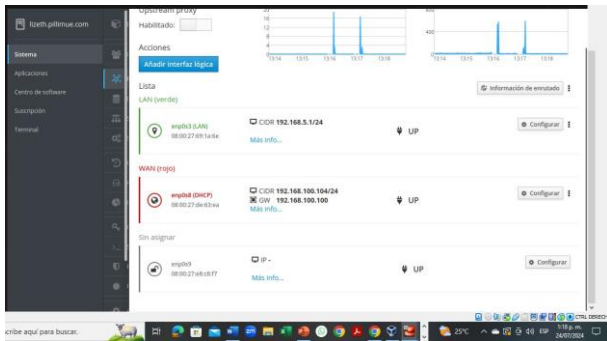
lizeth.pillimue.com

Sistema
Aplicaciones
Centro de software
Suscripción
Terminal

Upstream proxy
Habilitado:

Acciones
Añadir interfaz lógica

16
14
12
10
8
6
4
2
13:14 13:15 13:16 13:17 13:18

400
13:14 13:15 13:16 13:17 13:18

Lista
Información de enrutado
LAN (verde)

enp0s3 (LAN)
08:00:27:69:1a:de
CIDR 192.168.5.1/24
Más info...
UP
Configurar

WAN (rojo)

enp0s8 (DHCP)
08:00:27:de:63:ea
CIDR 192.168.100.104/24
GW 192.168.100.100
Más info...
UP
Configurar

Sin asignar

enp0s9
08:00:27:e8:c8:f7
IP -
Más info...
UP
Configurar

cribe aquí para buscar.
25°C
ESP
1:18 p. m.
24/07/2024
CTRL DERECHO